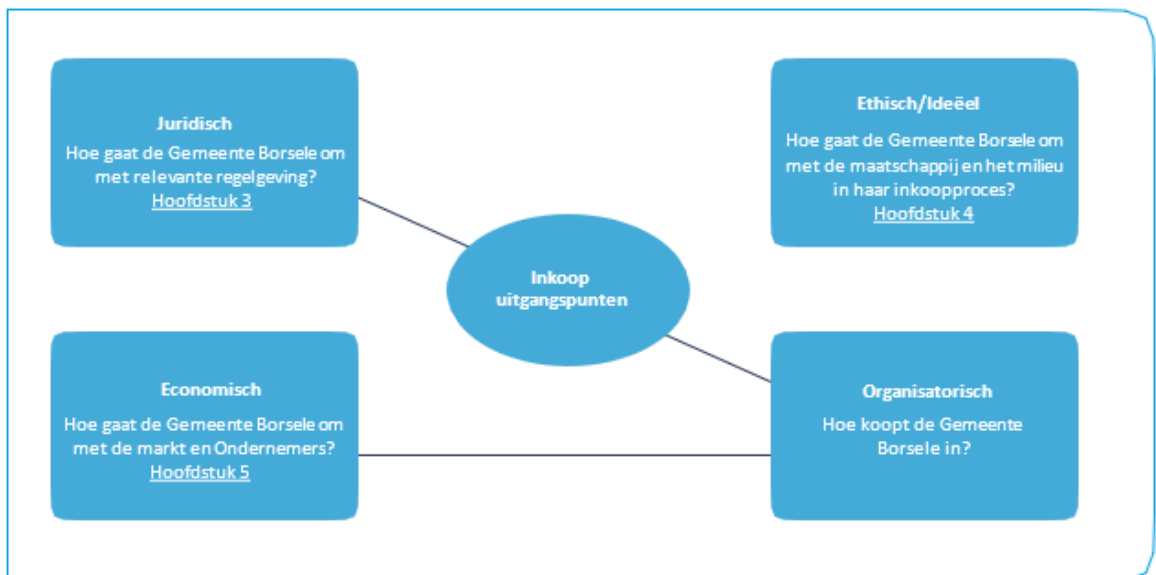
Juridisch
Hoe gaat de Gemeente Borsele om met relevante regelgeving?
Hoofdstuk 3

Ethisch/Ideëel
Hoe gaat de Gemeente Borsele om met de maatschappij en het milieu in haar inkoopproces?
Hoofdstuk 4

Inkoop uitgangspunten

Economisch
Hoe gaat de Gemeente Borsele om met de markt en Ondernemers?
Hoofdstuk 5

Organisatorisch
Hoe koopt de Gemeente Borsele in?